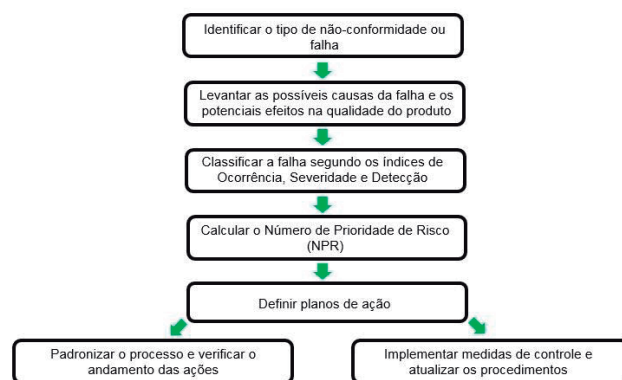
Identificar o tipo de não-conformidade ou falha

Levantar as possíveis causas da falha e os potenciais efeitos na qualidade do produto

Classificar a falha segundo os índices de Ocorrência, Severidade e Detecção

Calcular o Número de Prioridade de Risco (NPR)

Definir planos de ação

Padronizar o processo e verificar o andamento das ações

Implementar medidas de controle e atualizar os procedimentos